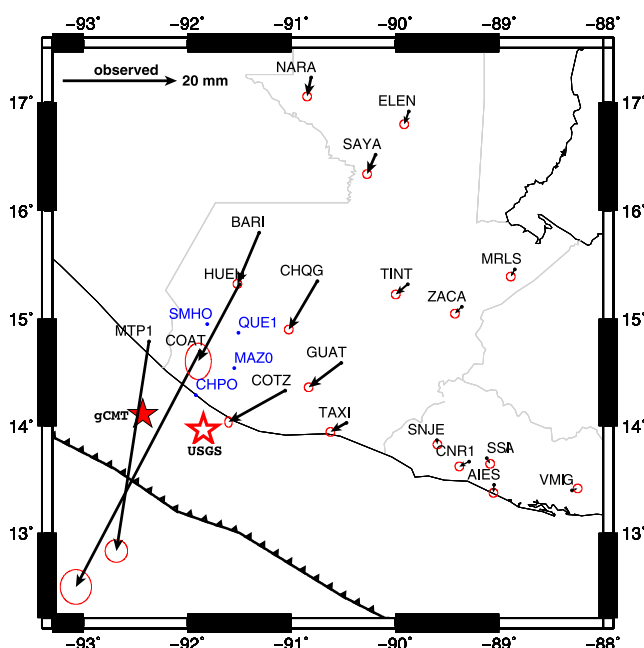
-93˚ -92˚ -91˚ -90˚ -89˚ -88˚

observed 20 mm

17˚ 16˚ 15˚ 14˚ 13˚

17˚ 16˚ 15˚ 14˚ 13˚

NARA
ELEN
SAYA
BARI
HUEH
CHQG
TINT
MRLS
ZACA
SMHO
QUE1
MTP1
COAT
MAZ0
CHPO
GUAT
COTZ
gCMT
USGS
TAXI
SNJE
SSA
CNR1
AIES
VMIG

-93˚ -92˚ -91˚ -90˚ -89˚ -88˚